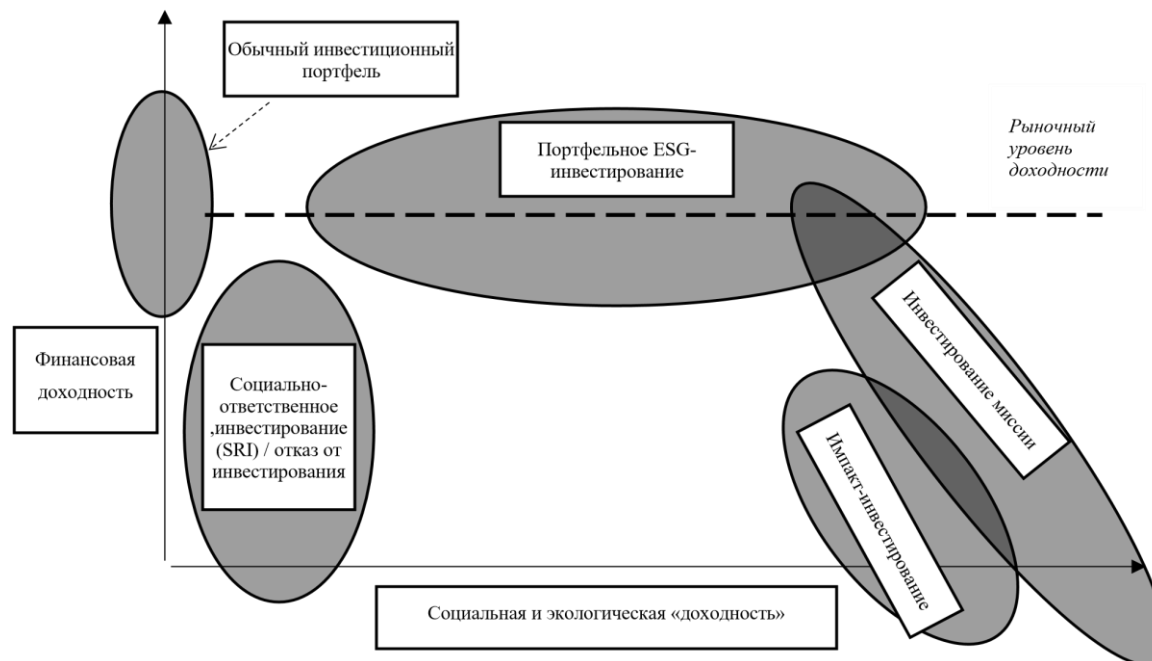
Обычный инвестиционный портфель

Портфельное ESG-инвестирование

Рыночный уровень доходности

Финансовая доходность

Социально-ответственное ,инвестирование (SRI) / отказ от инвестирования

Инвестирование миссии

Импакт-инвестирование

Социальная и экологическая «доходность»